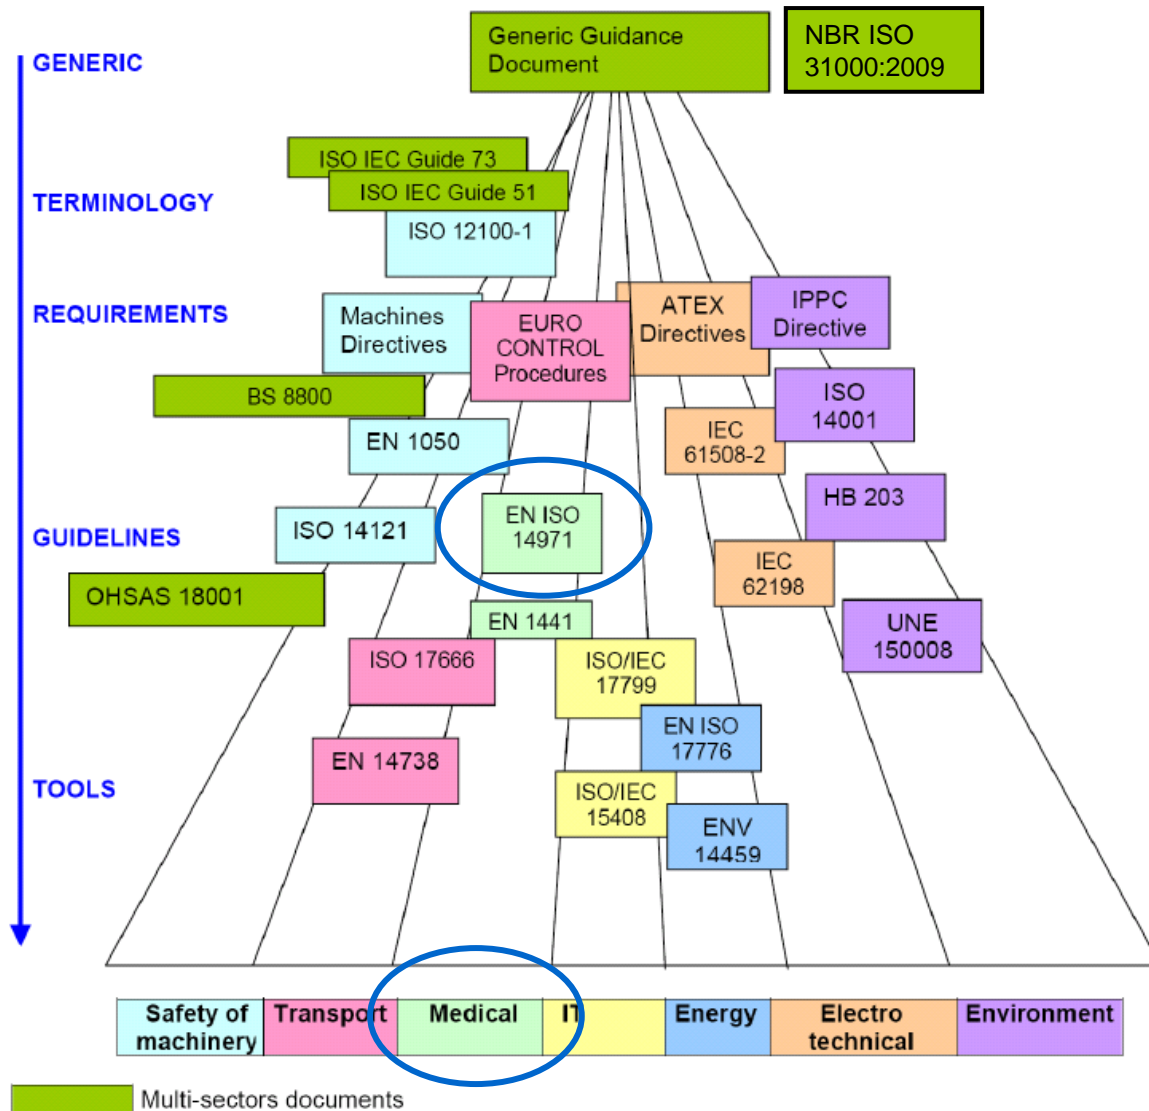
GENERIC

TERMINOLOGY

REQUIREMENTS

GUIDELINES

TOOLS

Generic Guidance Document

NBR ISO 31000:2009

ISO IEC Guide 73

ISO IEC Guide 51

ISO 12100-1

Machines Directives

EURO CONTROL Procedures

ATEX Directives

IPPC Directive

BS 8800

ISO 14001

EN 1050

IEC 61508-2

HB 203

ISO 14121

EN ISO 14971

OHSAS 18001

IEC 62198

UNE 150008

EN 1441

ISO 17666

ISO/IEC 17799

EN ISO 17776

EN 14738

ISO/IEC 15408

ENV 14459

| Safety of machinery | Transport | Medical | IT | Energy | Electro technical | Environment |
|---|---|---|---|---|---|---|

Multi-sectors documents